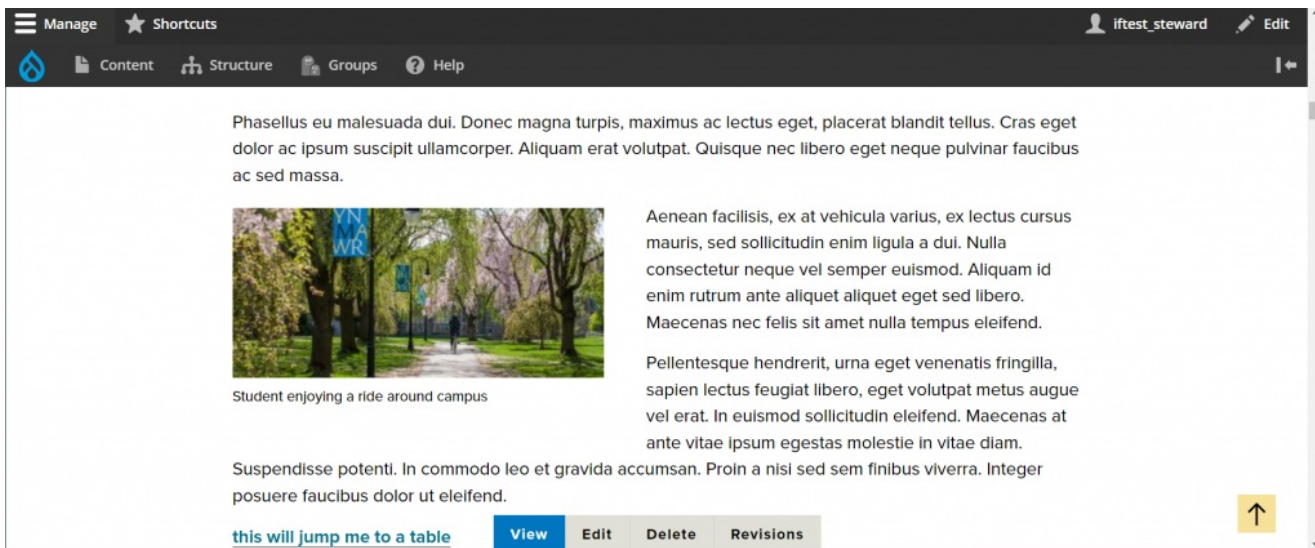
Manage Shortcuts iftest_steward Edit

Content Structure Groups Help

Phasellus eu malesuada dui. Donec magna turpis, maximus ac lectus eget, placerat blandit tellus. Cras eget dolor ac ipsum suscipit ullamcorper. Aliquam erat volutpat. Quisque nec libero eget neque pulvinar faucibus ac sed massa.

YN MA WR

Student enjoying a ride around campus

Aenean facilisis, ex at vehicula varius, ex lectus cursus mauris, sed sollicitudin enim ligula a dui. Nulla consectetur neque vel semper euismod. Aliquam id enim rutrum ante aliquet aliquet eget sed libero. Maecenas nec felis sit amet nulla tempus eleifend.

Pellentesque hendrerit, urna eget venenatis fringilla, sapien lectus feugiat libero, eget volutpat metus augue vel erat. In euismod sollicitudin eleifend. Maecenas at ante vitae ipsum egestas molestie in vitae diam.

Suspendisse potenti. In commodo leo et gravida accumsan. Proin a nisi sed sem finibus viverra. Integer posuere faucibus dolor ut eleifend.

this will jump me to a table

View Edit Delete Revisions